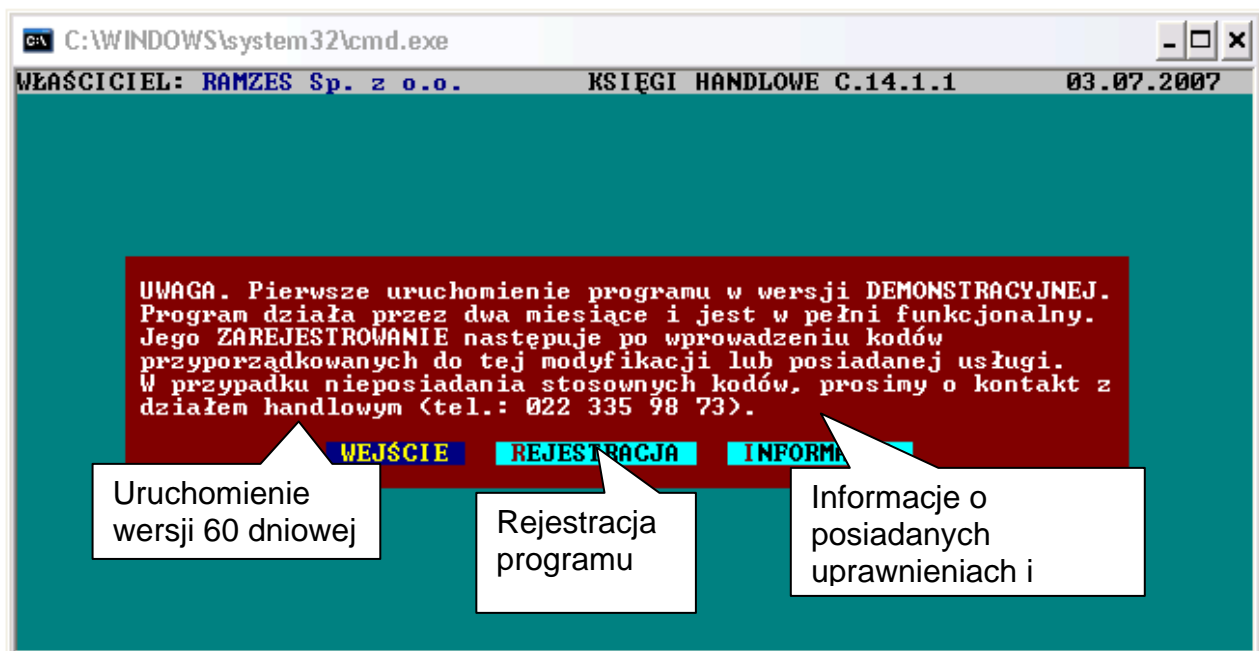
C:\WINDOWS\system32\cmd.exe

WŁAŚCICIEL: RAMZES Sp. z o.o. KSIĘGI HANDLOWE C.14.1.1 03.07.2007

UWAGA. Pierwsze uruchomienie programu w wersji DEMONSTRACYJNEJ. Program działa przez dwa miesiące i jest w pełni funkcjonalny. Jego ZAREJESTROWANIE następuje po wprowadzeniu kodów przyporządkowanych do tej modyfikacji lub posiadanej usługi. W przypadku nieposiadania stosownych kodów, prosimy o kontakt z działem handlowym (tel.: 022 335 98 73).

WEJŚCIE REJESTRACJA INFORMA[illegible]

Uruchomienie wersji 60 dniowej

Rejestracja programu

Informacje o posiadanych uprawnieniach i